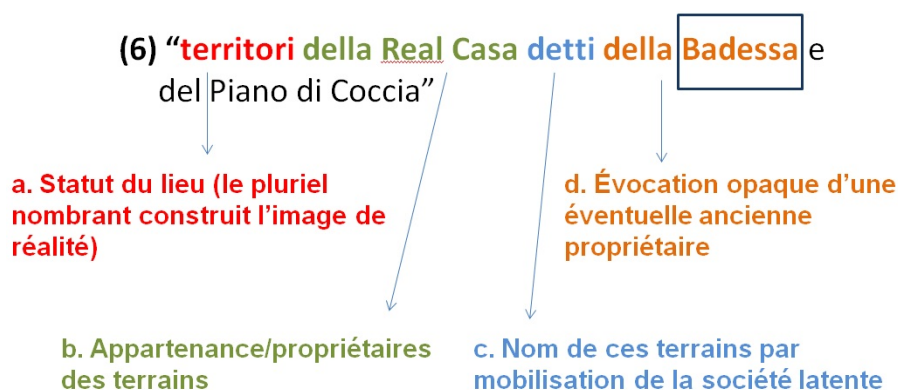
(6) “territori della Real Casa detti della Badessa e del Piano di Coccia”

a. Statut du lieu (le pluriel nombrant construit l’image de réalité)

d. Évocation opaque d’une éventuelle ancienne propriétaire

b. Appartenance/propriétaires des terrains

c. Nom de ces terrains par mobilisation de la société latente